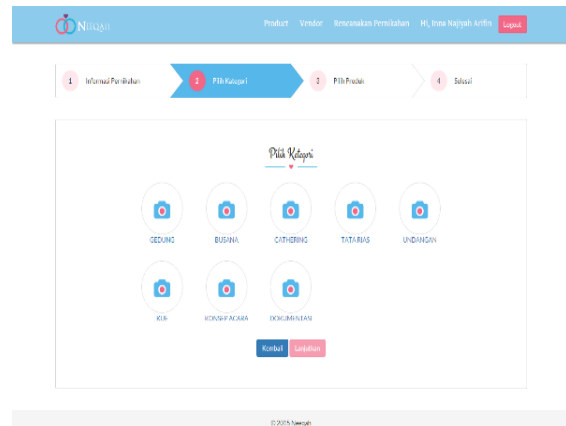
Neeqah

Product Vendor Rencanakan Pernikahan Hi, Irma Najiyah Arifin Logout

1 Informasi Pernikahan
2 Pilih Kategori
3 Pilih Produk
4 Selesai

Pilih Kategori

GEDUNG BUSANA CATHERING TATA RIAS UNDANGAN

KUA KONSEP ACARA DOKUMENTASI

Kembali Lanjutkan

© 2015 Neeqah